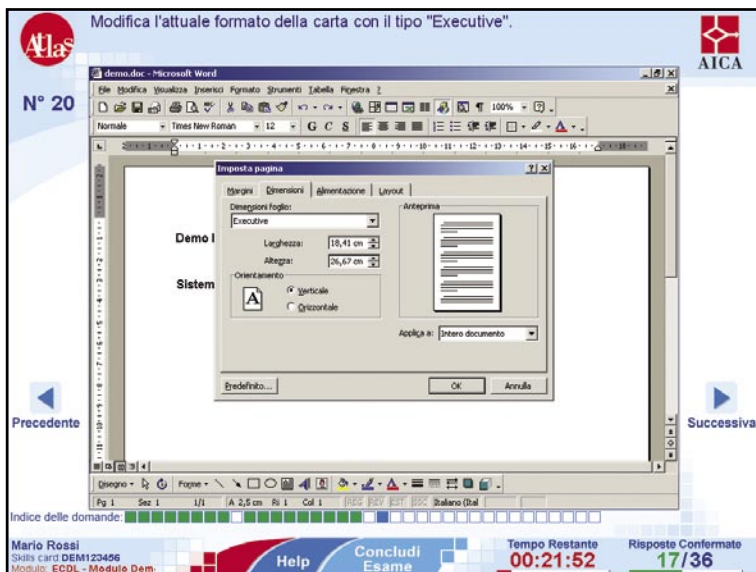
Atlas

Modifica l'attuale formato della carta con il tipo "Executive".

AICA

N° 20

demo.doc - Microsoft Word

File Modifica Visualizza Inserisci Formato Strumenti Tabella Finestra ?

100%

Normale Times New Roman 12 G C S

Imposta pagina

Margini Dimensioni Alimentazione Layout

Dimensioni foglio:

Executive

Larghezza: 18,41 cm

Altezza: 26,67 cm

Orientamento

Verticale

Orizzontale

Anteprima

Applica a: Intero documento

Predefinito... OK Annulla

Demo I

Sistem

Disegno Forme

Pg 1 Sez 1 1/1 A 2,5 cm Ri 1 Col 1 REG REV EST SSC Italiano (Ital

Precedente

Successiva

Indice delle domande:

Mario Rossi
Skills card DEM123456
Modulo: ECDL - Modulo Dem

Help

Concludi Esame

Tempo Restante
00:21:52

Risposte Confermate
17/36